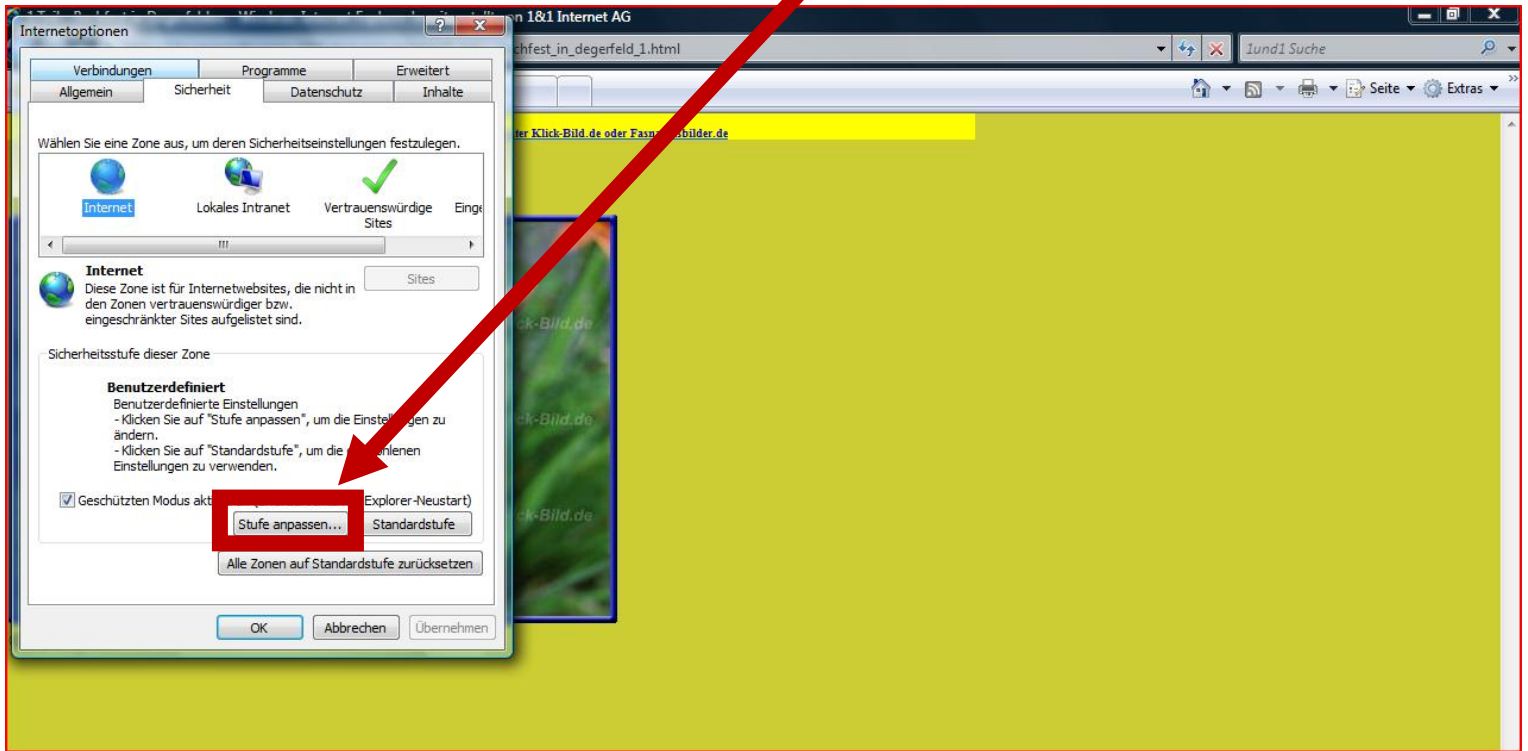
Internetoptionen

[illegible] n 1&1 Internet AG

chfest_in_degerfeld_1.html

1und1 Suche

Seite ▾ Extras ▾

Verbindungen | Programme | Erweitert
Allgemein | Sicherheit | Datenschutz | Inhalte

Wählen Sie eine Zone aus, um deren Sicherheitseinstellungen festzulegen.

Internet
Lokales Intranet
Vertrauenswürdige Sites
Einge

Internet
Diese Zone ist für Internetwebsites, die nicht in den Zonen vertrauenswürdiger bzw. eingeschränkter Sites aufgelistet sind.

Sites

Sicherheitsstufe dieser Zone

Benutzerdefiniert
Benutzerdefinierte Einstellungen
- Klicken Sie auf "Stufe anpassen", um die Einstel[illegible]gen zu ändern.
- Klicken Sie auf "Standardstufe", um die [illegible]hlenen Einstellungen zu verwenden.

Geschützten Modus akt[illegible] Explorer-Neustart)

Stufe anpassen...
Standardstufe

Alle Zonen auf Standardstufe zurücksetzen

OK
Abbrechen
Übernehmen

ter Klick-Bild.de oder Fasn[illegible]sbilder.de

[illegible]ck-Bild.de
ck-Bild.de
ck-Bild.de